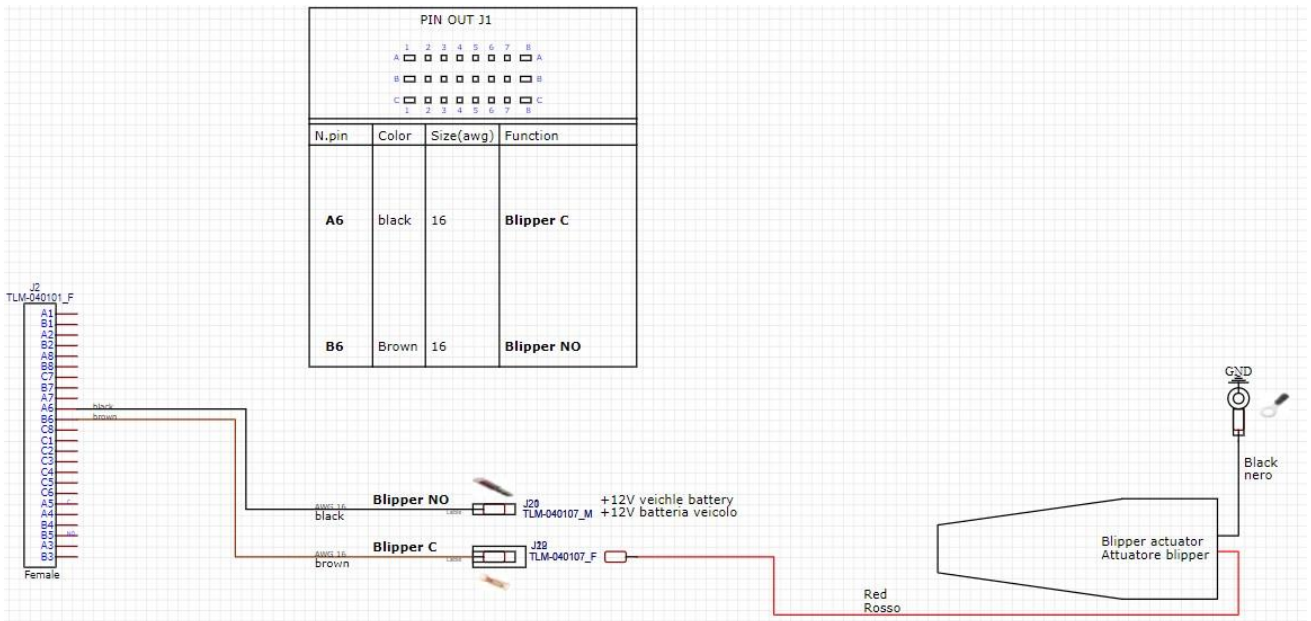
PIN OUT J1

1 2 3 4 5 6 7 8
A A
B B
C C
1 2 3 4 5 6 7 8

| N.pin | Color | Size(awg) | Function |
|---|---|---|---|
| **A6** | black | 16 | **Blipper C** |
| **B6** | Brown | 16 | **Blipper NO** |

J2
TLM-040101_F
A1
B1
A2
B2
A8
B8
C7
B7
A7
A6
B6
C8
C1
C2
C3
C4
C5
C6
A5
A4
B4
B5
A3
B3
Female

black
brown

AWG 16
black
**Blipper NO**
J20
TLM-040107_M
+12V veichle battery
+12V batteria veicolo

AWG 16
brown
**Blipper C**
J29
TLM-040107_F

GND

Black
nero

Blipper actuator
Attuatore blipper

Red
Rosso